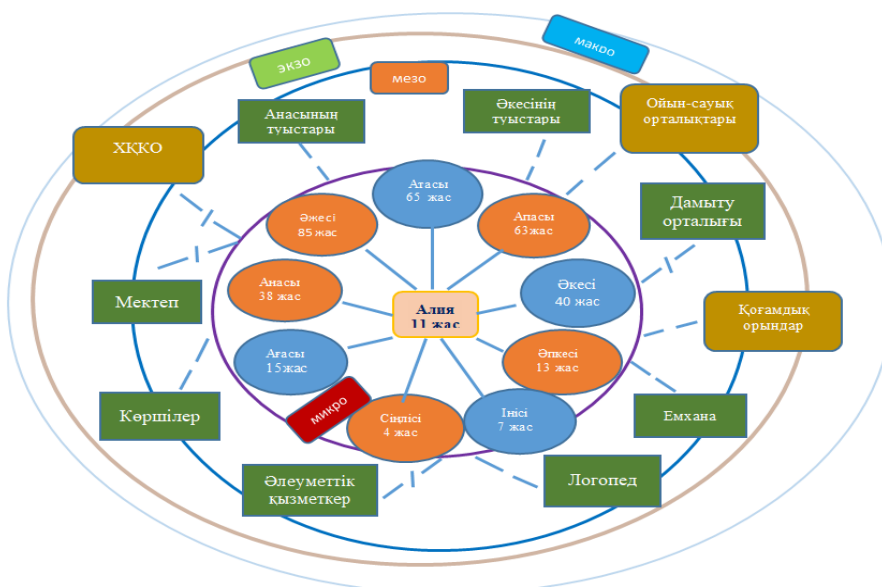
макро

экзо

мезо

Анасының туыстары

Әкесінің туыстары

Ойын-сауық орталықтары

ХҚКО

Атасы 65 жас

Әжесі 85 жас

Апасы 63жас

Дамыту орталығы

Анасы 38 жас

Әкесі 40 жас

Мектеп

Алия 11 жас

Қоғамдық орындар

Ағасы 15жас

Әпкесі 13 жас

Көршілер

микро

Сіңлісі 4 жас

Інісі 7 жас

Емхана

Әлеуметтік қызметкер

Логопед